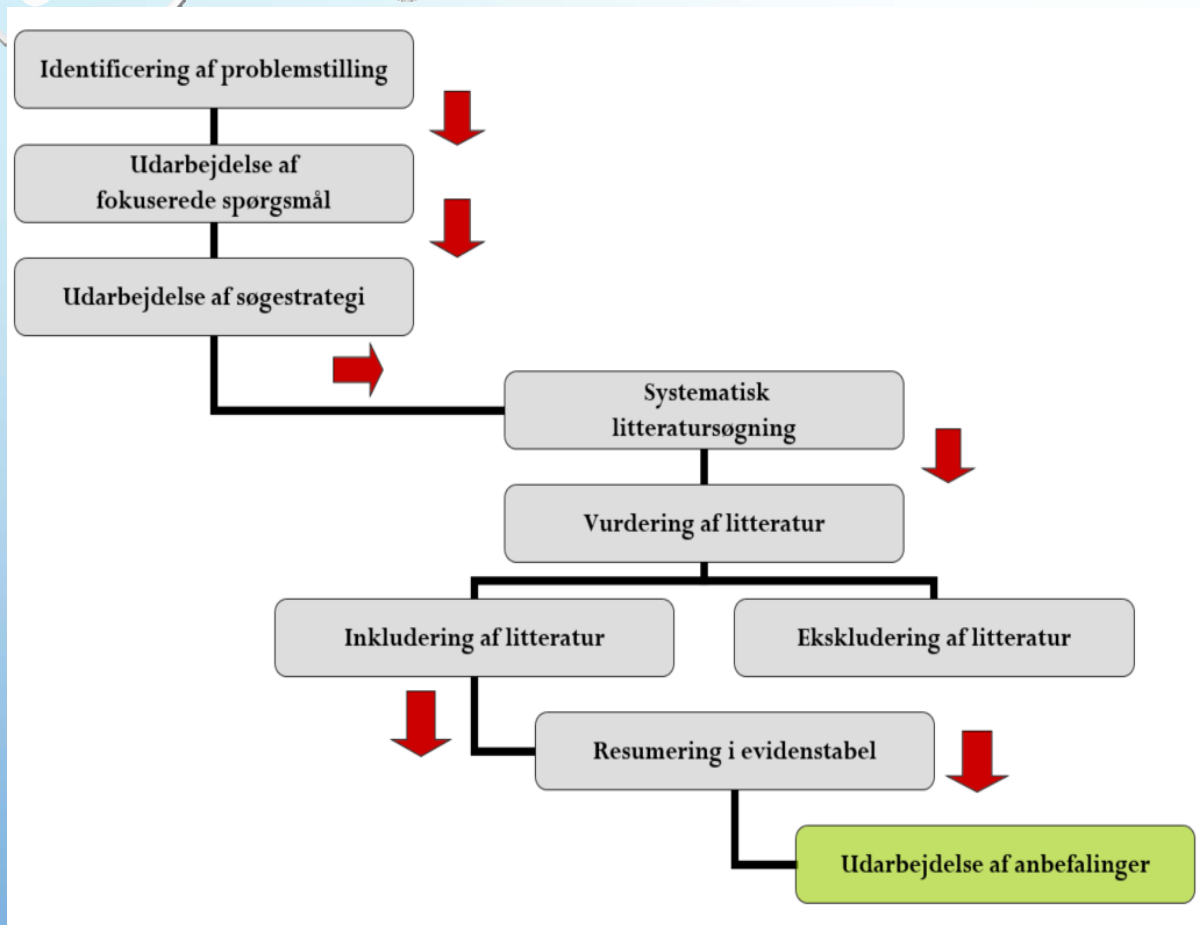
Identificering af problemstilling

Udarbejdelse af fokuserede spørgsmål

Udarbejdelse af søgestrategi

Systematisk litteratursøgning

Vurdering af litteratur

Inkludering af litteratur

Ekskludering af litteratur

Resumering i evidenstabel

Udarbejdelse af anbefalinger